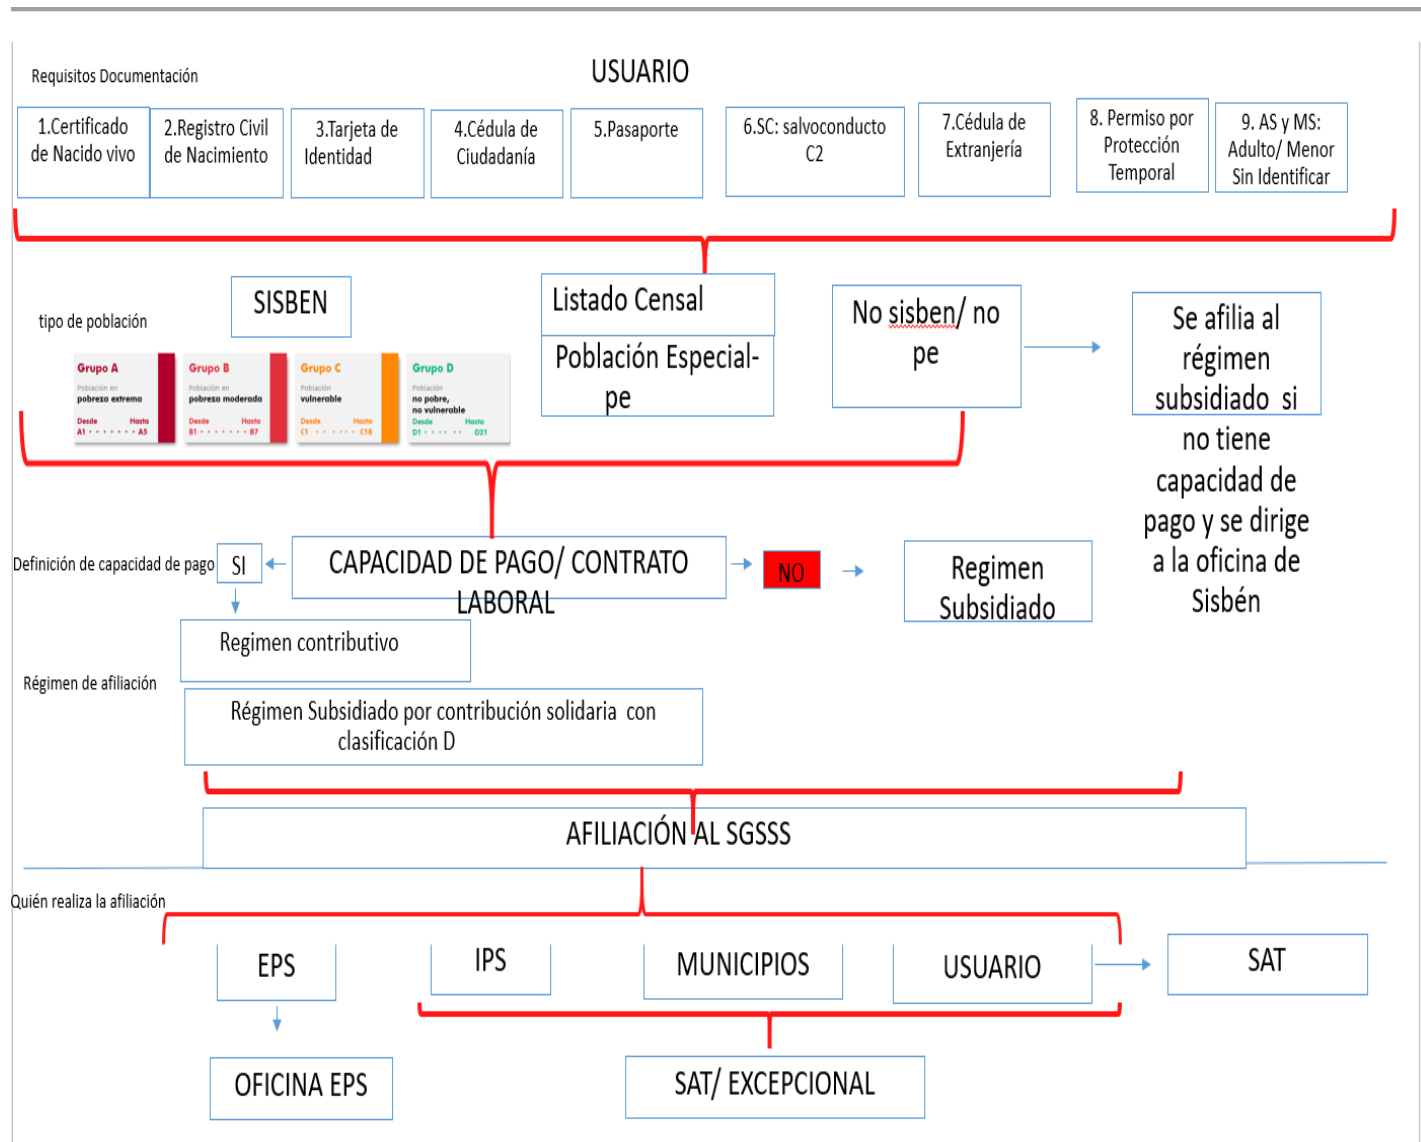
Requisitos Documentación

USUARIO

1.Certificado de Nacido vivo

2.Registro Civil de Nacimiento

3.Tarjeta de Identidad

4.Cédula de Ciudadanía

5.Pasaporte

6.SC: salvoconducto C2

7.Cédula de Extranjería

8. Permiso por Protección Temporal

9. AS y MS: Adulto/ Menor Sin Identificar

tipo de población

SISBEN

Grupo A
Población en
pobreza extrema
Desde Hasta
A1 A5

Grupo B
Población en
pobreza moderada
Desde Hasta
B1 B7

Grupo C
Población
vulnerable
Desde Hasta
C1 C18

Grupo D
Población
no pobre,
no vulnerable
Desde Hasta
D1 D21

Listado Censal

Población Especial-pe

No sisben/ no pe

Se afilia al régimen subsidiado si no tiene capacidad de pago y se dirige a la oficina de Sisbén

Definición de capacidad de pago

SI

CAPACIDAD DE PAGO/ CONTRATO LABORAL

NO

Regimen Subsidiado

Régimen de afiliación

Regimen contributivo

Régimen Subsidiado por contribución solidaria con clasificación D

AFILIACIÓN AL SGSSS

Quién realiza la afiliación

EPS

IPS

MUNICIPIOS

USUARIO

SAT

OFICINA EPS

SAT/ EXCEPCIONAL